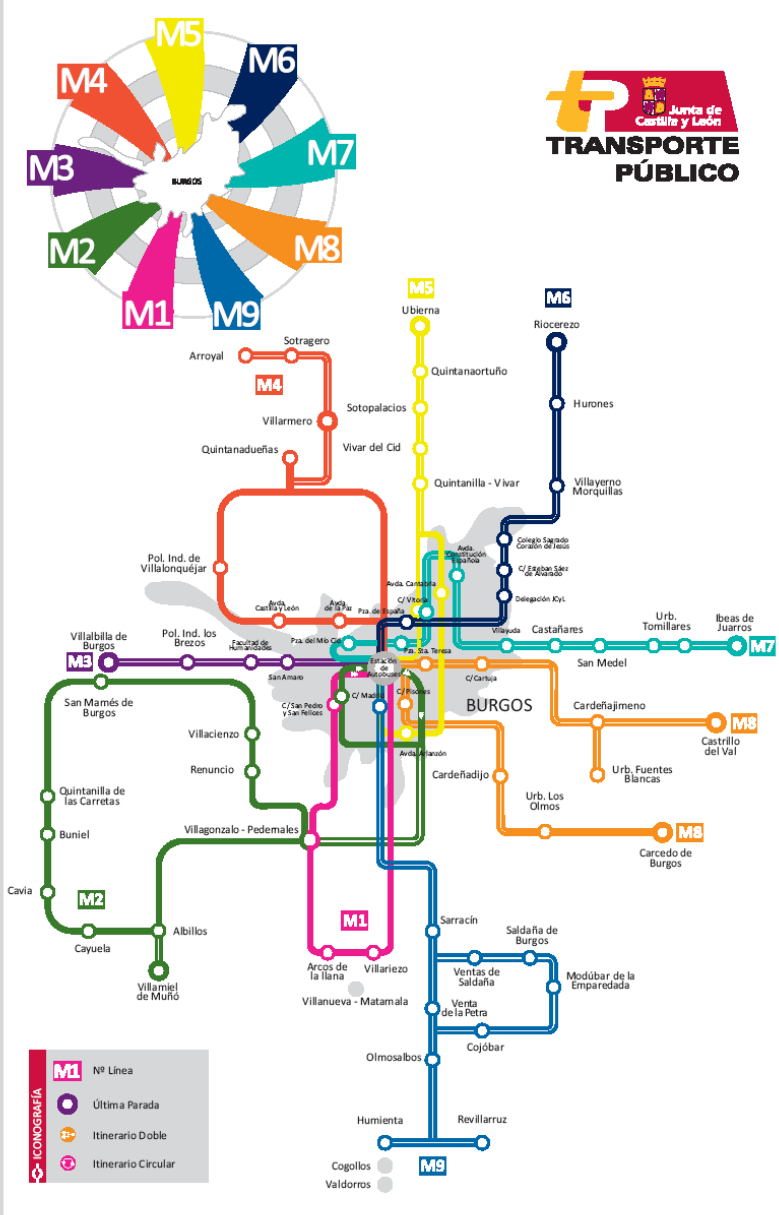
M5
M6
M4
M7
M3
BURGOS
M2
M8
M1
M9

Junta de Castilla y León
TRANSPORTE PÚBLICO

M5
Ubierna
Quintanaortuño
Sotopalacios
Vivar del Cid
Quintanilla - Vivar

M6
Riocerezo
Hurones
Villayerno Morquillas
Colegio Sagrado Corazón de Jesús
C/ Esteban Sáez de Alvarado
Delegación JCyL

Arroyal
Sotragero
M4
Villarmero
Quintanadueñas
Pol. Ind. de Villalonquéjar
Avda. Castilla y León
Avda. de la Paz
Pza. de España
Avda. Cantabria
C/ Vitoria
Avda. Constitución Española

Villalbilla de Burgos
M3
Pol. Ind. los Brezos
Facultad de Humanidades
San Amaro
Pza. del Mío Cid
Pza. Sta. Teresa
Estación de Autobuses
Villayuda
Castañares
Urb. Tomillares
Ibeas de Juarros
M7
San Medel
C/ Cartuja
BURGOS
C/ Madrid
C/ Pisones
C/ San Pedro y San Felices
Avda. Arlanzón
Cardeñajimeno
M8
Castrillo del Val
Urb. Fuentes Blancas
Cardeñadijo
Urb. Los Olmos
M8
Carcedo de Burgos

San Mamés de Burgos
Villacienzo
Renuncio
Quintanilla de las Carretas
Buniel
Villagonzalo - Pedernales
Cavia
M2
Cayuela
Albillos
Villamiel de Muñó
M1
Arcos de la llana
Villariezo
Villanueva - Matamala
Sarracín
Saldaña de Burgos
Ventas de Saldaña
Modúbar de la Emparedada
Venta de la Petra
Cojóbar
Olmosalbos
Humienta
Revillarruz
Cogollos
Valdorros
M9

ICONOGRAFÍA
M1 Nº Línea
Última Parada
Itinerario Doble
Itinerario Circular